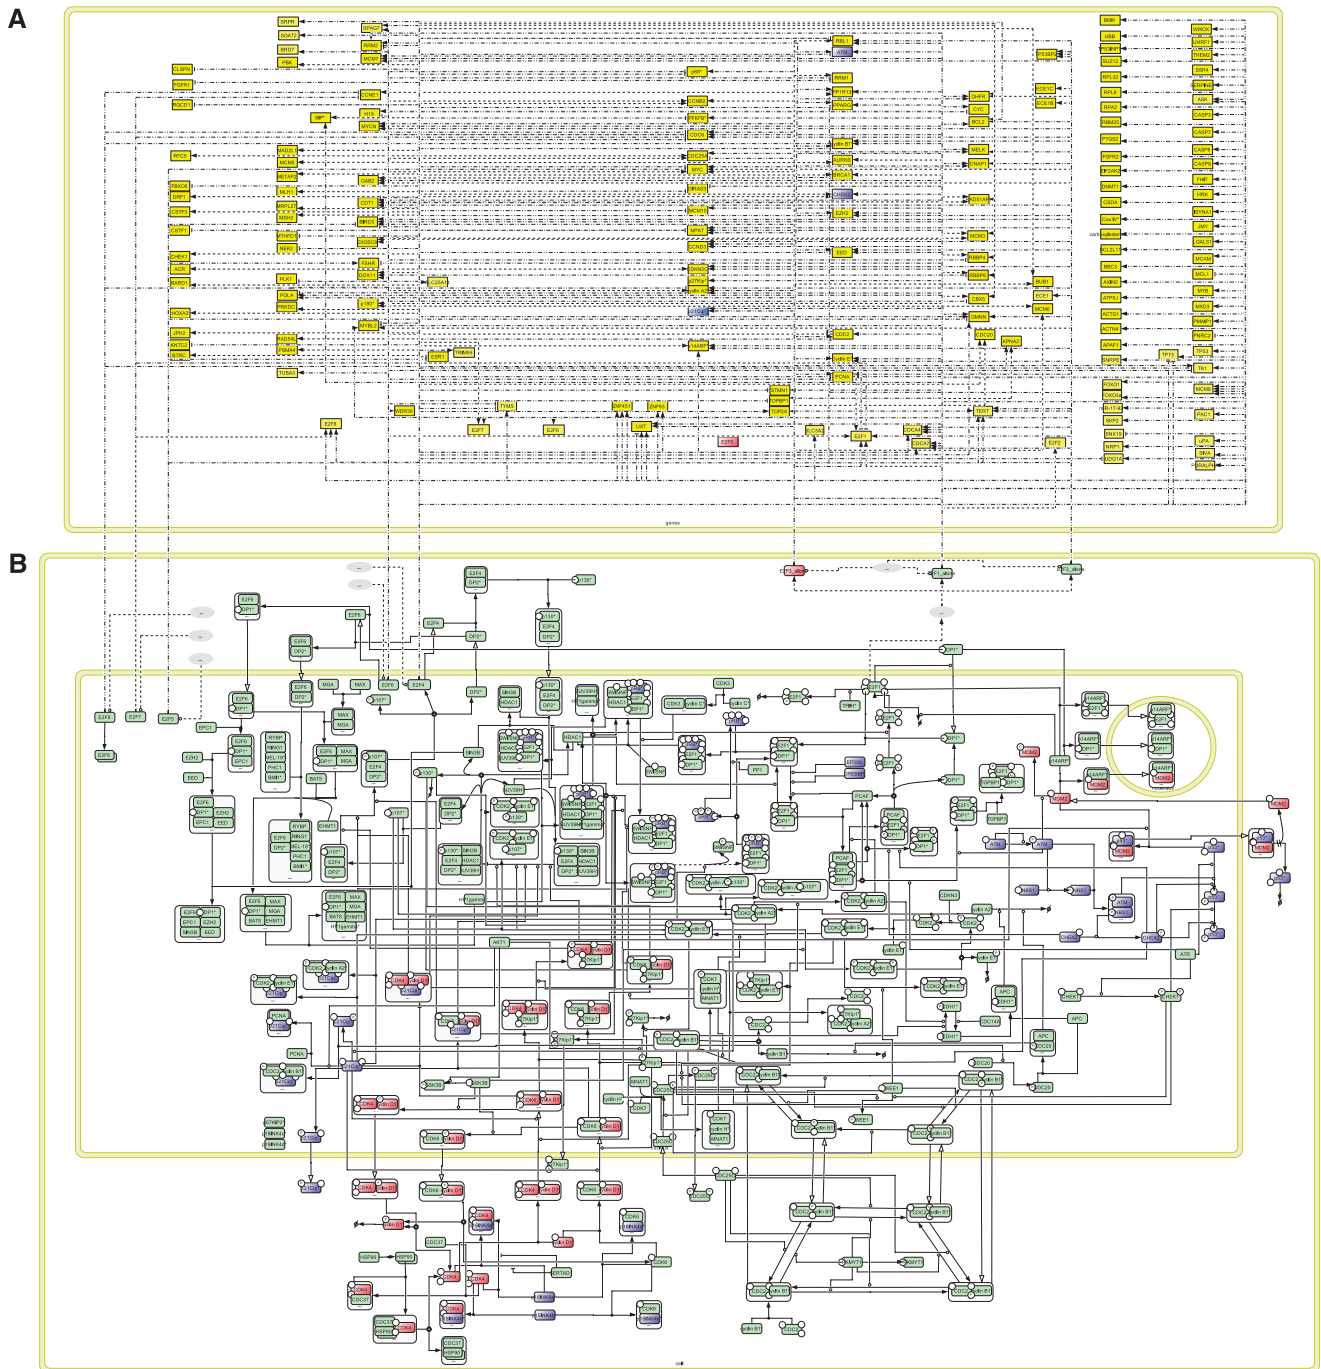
A

SRPR
SOAT2
BRD7
PBK
CLSPN
FGFR1
RQCD1
SPAG7
RRM2
MCM7
CCNE1
E2F1
MYCN
SP1
RFC5
MAD2L
MCM6
METAP
MLH1
MRPL27
MSH2
FBXO5
DRP1
CSTF3
CSTF1
CHEK1
ADR
BARD1
HOXA2
JPH2
KNTC2
NTR5
TUBA3
PLK1
POLA
PRKDC
RAD54
TSMAA
CDK2
CDT1
BRCA1
CDC6
E2HR
CDC1
MYBL2
WDR35
TYMS
E2F7
E2F6
E2F8
PNP
LMT
E2F3
CCNE2
CDC2
CCNA2
MYC
CDKN2C
PCNA
CDC25A
E2F1
CDC4
CDC45
E2F2
RBL1
ATM
RRM1
DHFR
TK1
BCL2
CASP3
CASP7
CDC7
MCM3
MCM5
RBBP4
TERT
BUB1
ECE1
MCM8
E2F4
E2F5
CASP8
MYB
PAQR1
TP73
TP53
TA1
BMI1
UBB
PS38IP
SUZ12
RPL32
RPL6
RPA2
RBM28
PTGS2
FGFR2
DP2AIO
DNMT1
CSDA
CASP9
APAF1
SNRPB
FOXO1
FOXO3a
SKP2
SNX10
NRP1
UDG14
MCM2
PAC1
uPA
SIVA
PERALPH
genes

B

E2F3_alias
E2F1_alias
E2F2_alias
E2F4
DP2*
p130*
E2F4
DP1*
E2F6
DP2*
E2F5
p130*
E2F4
DP2*
E2F6
DP1*
MGA
MAX
E2F8
E2F7
E2F5
EPC1
EZH2
EED
E2F6
DP1*
EPC1
RYBP
RING1
MEL-18*
PHC1
BMI1*
E2F6
DP1*
MAX
MGA
BAT8
EHMT1
SIN3B
HDAC1
HDAC1
UV39H
CDK3
cyclin C*
CDK5
TFDP1
PP1
EP300
ATM
ATR
CHEK1
CHEK2
APC
CDC14
CDC20
CDC25
MDM2
p14ARF
DP1*
E2F1
PCAF
CDKN3
cyclin A2
cyclin E1
CDK2
CDK4
cyclin D1
CDK6
cyclin D2
p27Kip1
p21Cip1
PCNA
AKT1
CDK7
cyclin H
MNAT1
CDC2
cyclin B1
WEE1
MYT1
HSP90
CDC37
CDKN2A
p16INK4
MNAT1
cell